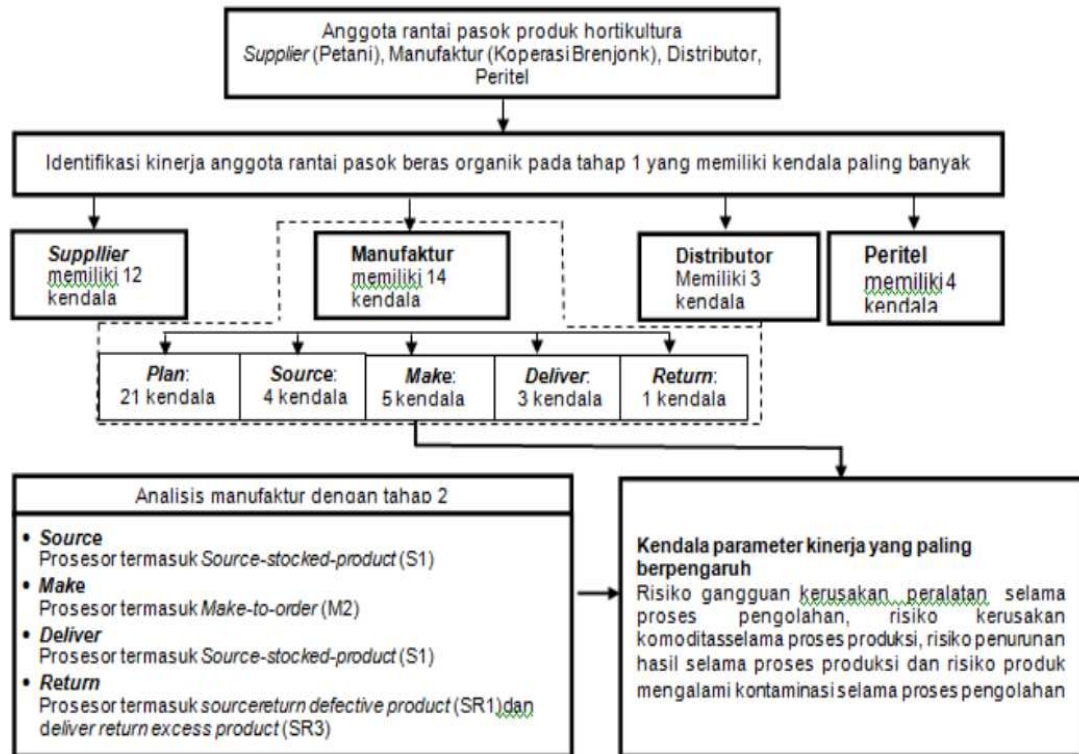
Anggota rantai pasok produk hortikultura
Supplier (Petani), Manufaktur (Koperasi Brenjonk), Distributor, Peritel

Identifikasi kinerja anggota rantai pasok beras organik pada tahap 1 yang memiliki kendala paling banyak

Suppllier memiliki 12 kendala

Manufaktur memiliki 14 kendala

Distributor Memiliki 3 kendala

Peritel memiliki 4 kendala

| Plan: 21 kendala | Source: 4 kendala | Make: 5 kendala | Deliver: 3 kendala | Return: 1 kendala |
|---|---|---|---|---|

Analisis manufaktur dengan tahap 2

• Source
Prosesor termasuk Source-stocked-product (S1)
• Make
Prosesor termasuk Make-to-order (M2)
• Deliver
Prosesor termasuk Source-stocked-product (S1)
• Return
Prosesor termasuk sourcereturn defective product (SR1)dan deliver return excess product (SR3)

Kendala parameter kinerja yang paling berpengaruh
Risiko gangguan kerusakan peralatan selama proses pengolahan, risiko kerusakan komoditasselama proses produksi, risiko penurunan hasil selama proses produksi dan risiko produk mengalami kontaminasi selama proses pengolahan